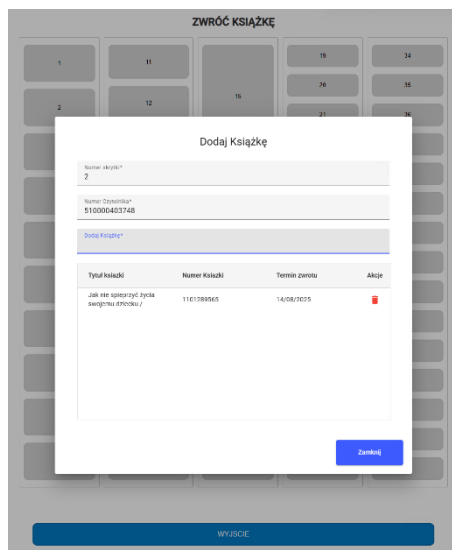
ZWRÓĆ KSIĄŻKĘ

1
11
19
34
26
35
2
12
16
21
36

Dodaj Książkę

Numer skrytki*
2

Numer Czytelnika*
510000403748

Dodaj Książkę*

| Tytuł książki | Numer Książki | Termin zwrotu | Akcje |
|---|---|---|---|
| Jak nie spieprzyć życia swojemu dziecku / | 1101289565 | 14/08/2025 | |

Zamknij

WYJŚCIE